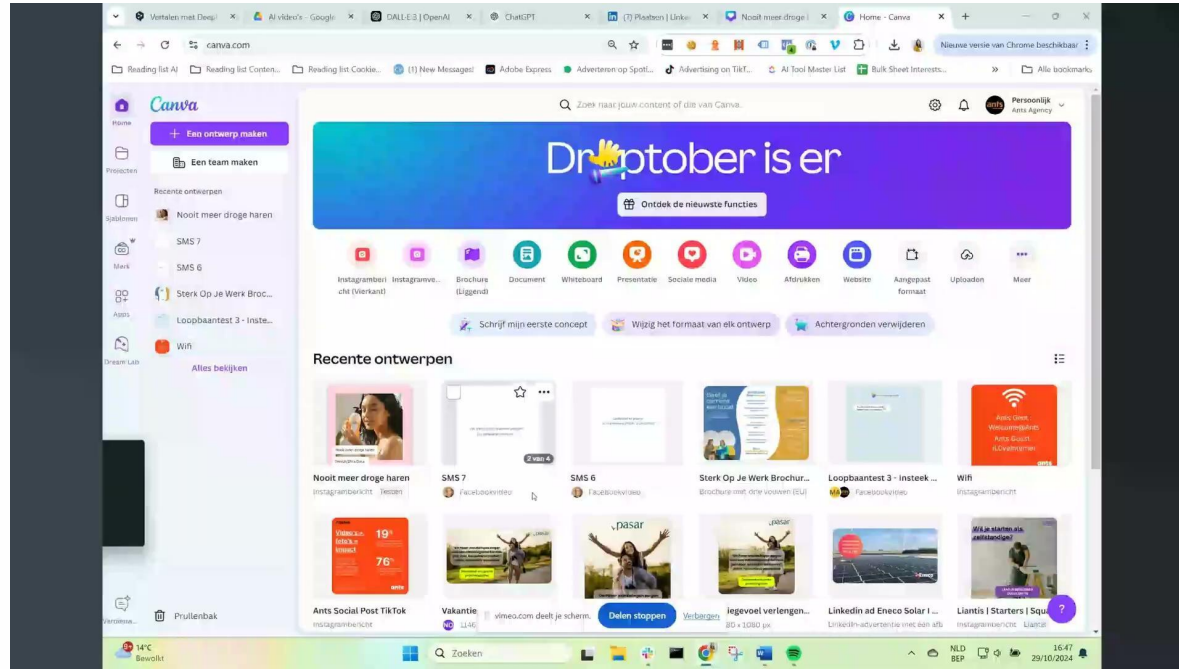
Vertalen met DeepL | AI video's - Google | DALL·E 3 | OpenAI | ChatGPT | (7) Plaatsen | LinkedIn | Nooit meer droge | Home - Canva

canva.com

Nieuwe versie van Chrome beschikbaar

Reading list AI | Reading list Content... | Reading list Cookie... | (1) New Messages! | Adobe Express | Adverteren op Spoti... | Advertising on TikT... | AI Tool Master List | Bulk Sheet Interests... | Alle bookmarks

Canva

Home
Projecten
Sjablonen
Merk
Apps
Dream Lab

+ Een ontwerp maken
Een team maken

Recente ontwerpen
Nooit meer droge haren
SMS 7
SMS 6
Sterk Op Je Werk Broc...
Loopbaantest 3 - Inste...
Wifi
Alles bekijken

Prullenbak

Zoek naar jouw content of die van Canva

Persoonlijk
Ants Agency

Droptober is er
Ontdek de nieuwste functies

Instagrambericht (Vierkant) | Instagramve... | Brochure (Liggend) | Document | Whiteboard | Presentatie | Sociale media | Video | Afdrukken | Website | Aangepast formaat | Uploaden | Meer

Schrijf mijn eerste concept | Wijzig het formaat van elk ontwerp | Achtergronden verwijderen

Recente ontwerpen

2 van 4

Nooit meer droge haren
Instagrambericht Testen

SMS 7
Facebookvideo

SMS 6
Facebookvideo

Sterk Op Je Werk Brochur...
Brochure met drie vouwen (EU)

Loopbaantest 3 - Insteek ...
Facebookvideo

Wifi
Instagrambericht

19
76
pasar
pasar

Ants Social Post TikTok
Instagrambericht

Vakantie

vimeo.com deelt je scherm. Delen stoppen Verbergen

...iegevoel verlengen...
...80 × 1080 px

Linkedin ad Eneco Solar I...
LinkedIn-advertentie met een afb...

Liantis | Starters | Squ...
Instagrambericht Liantis

14°C
Bewolkt

Zoeken

NLD
BEP
16:47
29/10/2024